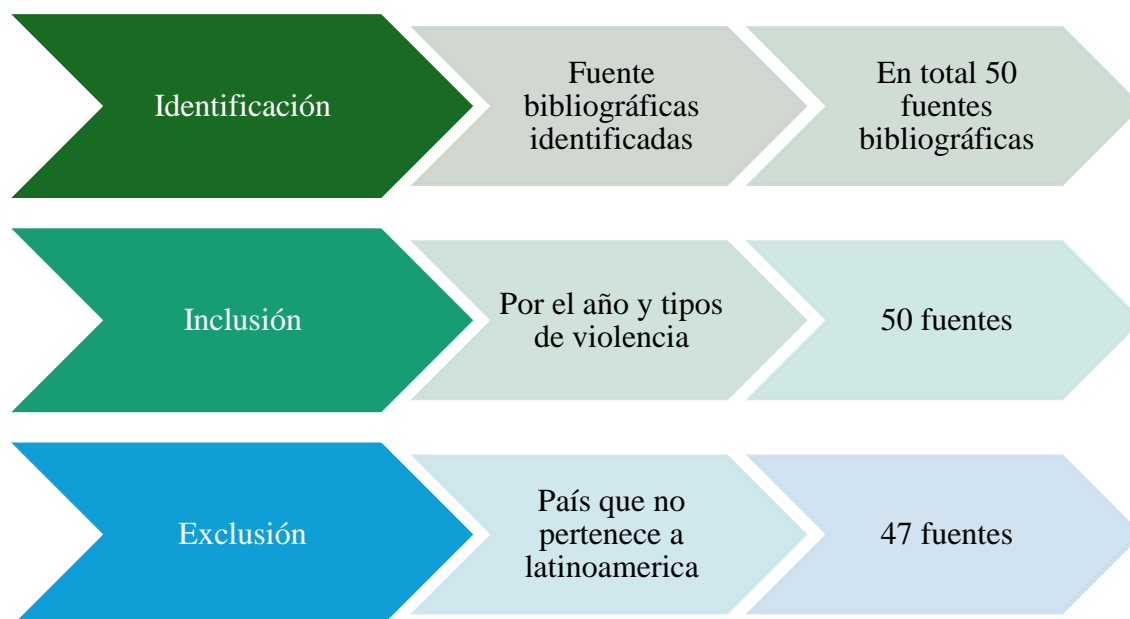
Identificación

Fuente bibliográficas identificadas

En total 50 fuentes bibliográficas

Inclusión

Por el año y tipos de violencia

50 fuentes

Exclusión

País que no pertenece a latinoamerica

47 fuentes